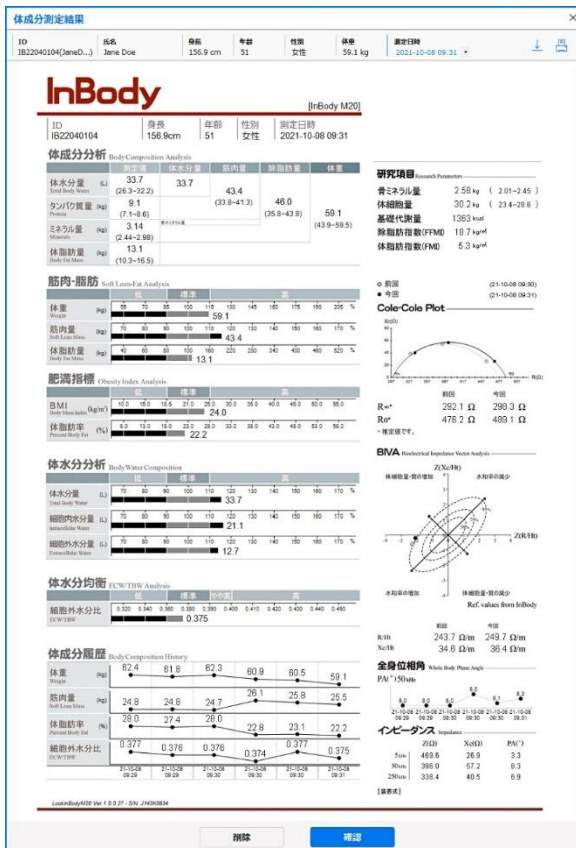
体成分測定結果

ID IB22040104(JaneD...) 氏名 Jane Doe 身長 156.9 cm 年齢 51 性別 女性 体重 59.1 kg 測定日時 2021-10-08 09:31

InBody

[InBody M20]

| ID | 身長 | 年齢 | 性別 | 測定日時 |
|---|---|---|---|---|
| IB22040104 | 156.9cm | 51 | 女性 | 2021-10-08 09:31 |

体成分分析 Body Composition Analysis

| | 測定値 | 体水分量 | 筋肉量 | 除脂肪量 | 体重 |
|---|---|---|---|---|---|
| 体水分量 (L) Total Body Water | 33.7 (26.3~32.2) | 33.7 | 43.4 (33.8~41.3) | 46.0 (35.8~43.8) | 59.1 (43.9~59.5) |
| タンパク質量 (kg) Protein | 9.1 (7.1~8.6) | | | | |
| ミネラル量 (kg) Minerals | 3.14 (2.44~2.98) | | | | |
| 体脂肪量 (kg) Body Fat Mass | 13.1 (10.3~16.5) | | | | |

筋肉-脂肪 Soft Lean-Fat Analysis

低 標準 高

体重 (kg) Weight 55 70 85 100 115 130 145 160 175 190 205 % 59.1
筋肉量 (kg) Soft Lean Mass 70 80 90 100 110 120 130 140 150 160 170 % 43.4
体脂肪量 (kg) Body Fat Mass 40 60 80 100 160 220 280 340 400 460 520 % 13.1

肥満指標 Obesity Index Analysis

BMI (kg/m²) Body Mass Index 10.0 15.0 18.5 21.0 25.0 30.0 35.0 40.0 45.0 50.0 55.0 24.0
体脂肪率 (%) Percent Body Fat 8.0 13.0 18.0 23.0 28.0 33.0 38.0 43.0 48.0 53.0 58.0 22.2

体水分分析 Body Water Composition

体水分量 (L) Total Body Water 70 80 90 100 110 120 130 140 150 160 170 % 33.7
細胞内水分量 (L) Intracellular Water 70 80 90 100 110 120 130 140 150 160 170 % 21.1
細胞外水分量 (L) Extracellular Water 70 80 90 100 110 120 130 140 150 160 170 % 12.7

体水分均衡 ECW/TBW Analysis

低 標準 やや高 高

細胞外水分比 ECW/TBW 0.320 0.340 0.360 0.380 0.390 0.400 0.410 0.420 0.430 0.440 0.450 0.375

体成分履歴 Body Composition History

体重 (kg) Weight 62.4 61.6 62.3 60.9 60.5 59.1
筋肉量 (kg) Soft Lean Mass 24.8 24.8 24.7 26.1 25.8 25.5
体脂肪率 (%) Percent Body Fat 28.0 27.4 26.0 22.8 23.1 22.2
細胞外水分比 ECW/TBW 0.377 0.376 0.376 0.374 0.377 0.375
21-10-08 09:29 | 21-10-08 09:29 | 21-10-08 09:30 | 21-10-08 09:30 | 21-10-08 09:30 | 21-10-08 09:31

研究項目 Research Parameters
骨ミネラル量 2.58 kg (2.01~2.45)
体細胞量 30.2 kg (23.4~28.6)
基礎代謝量 1363 kcal
除脂肪指数(FFMI) 18.7 kg/m²
体脂肪指数(FMI) 5.3 kg/m²

○ 前回 (21-10-08 09:30)
● 今回 (21-10-08 09:31)

Cole-Cole Plot

| | 前回 | 今回 |
|---|---|---|
| R∞* | 292.1 Ω | 299.3 Ω |
| R0* | 476.2 Ω | 489.1 Ω |

* 推定値です。

BIVA Bioelectrical Impedance Vector Analysis
Z(Xc/Ht)
体細胞量・質の増加 水和率の減少
Z(R/Ht)
水和率の増加 体細胞量・質の減少
Ref. values from InBody

| | 前回 | 今回 |
|---|---|---|
| R/Ht | 243.7 Ω/m | 249.7 Ω/m |
| Xc/Ht | 34.6 Ω/m | 36.4 Ω/m |

全身位相角 Whole Body Phase Angle
PA(°)50kHz
8.2 8.0 8.0 8.0 8.1 8.3
21-10-08 09:29 | 21-10-08 09:29 | 21-10-08 09:30 | 21-10-08 09:30 | 21-10-08 09:30 | 21-10-08 09:31

インピーダンス Impedance

| | Z(Ω) | Xc(Ω) | PA(°) |
|---|---|---|---|
| 5kHz | 469.6 | 26.9 | 3.3 |
| 50kHz | 398.0 | 57.2 | 8.3 |
| 250kHz | 338.4 | 40.5 | 6.9 |

[基本式]

LookinBodyM20 Ver 1.0.0.27 - S/N: J143K0634

削除 確認